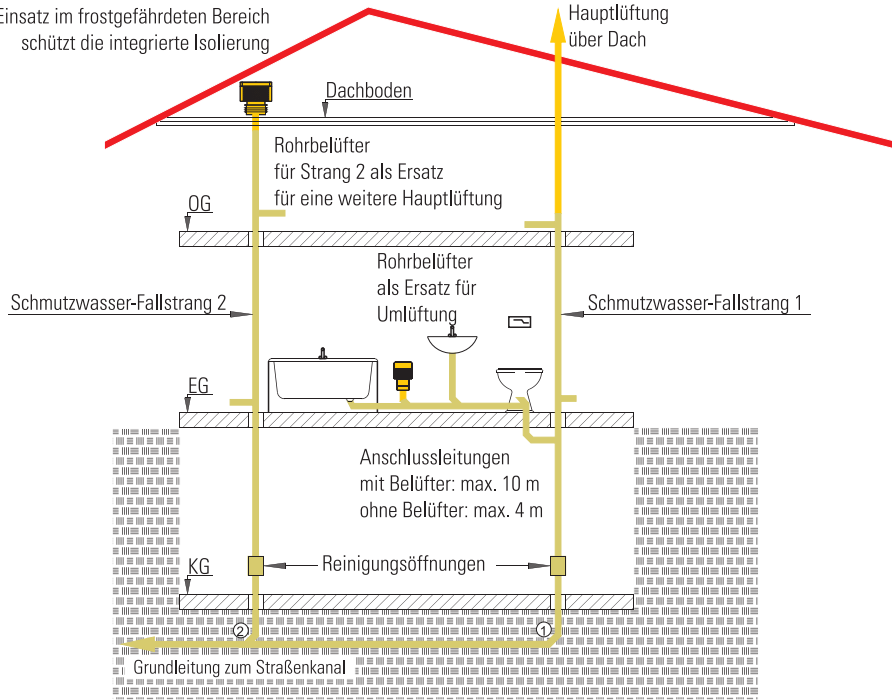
Einsatz im frostgefährdeten Bereich schützt die integrierte Isolierung

Hauptlüftung über Dach

Dachboden

Rohrbelüfter für Strang 2 als Ersatz für eine weitere Hauptlüftung

OG

Rohrbelüfter als Ersatz für Umlüftung

Schmutzwasser-Fallstrang 2

Schmutzwasser-Fallstrang 1

EG

Anschlussleitungen mit Belüfter: max. 10 m ohne Belüfter: max. 4 m

KG

Reinigungsöffnungen

2

1

Grundleitung zum Straßenkanal